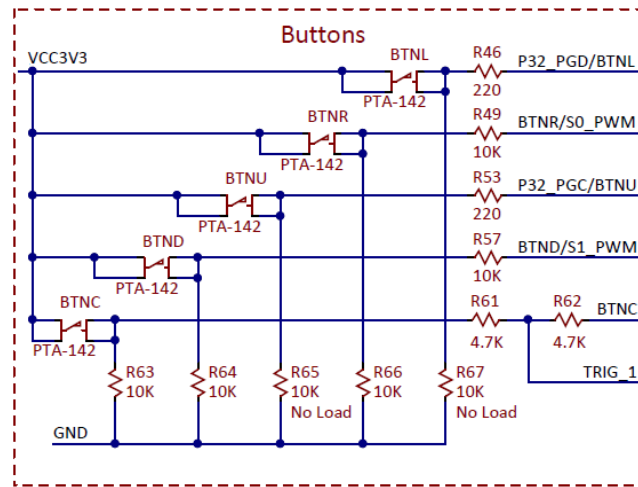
Buttons

VCC3V3

BTNL
PTA-142
R46
220
P32_PGD/BTNL

BTNR
PTA-142
R49
10K
BTNR/S0_PWM

BTNU
PTA-142
R53
220
P32_PGC/BTNU

BTND
PTA-142
R57
10K
BTND/S1_PWM

BTNC
PTA-142
R61
4.7K
R62
4.7K
BTNC
TRIG_1

R63
10K
R64
10K
R65
10K
No Load
R66
10K
R67
10K
No Load

GND